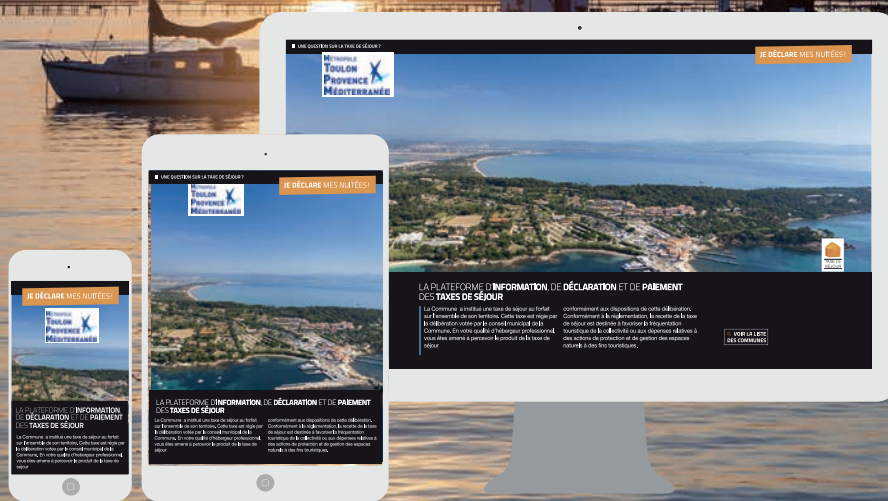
UNE QUESTION SUR LA TAXE DE SÉJOUR ?

MÉTROPOLE TOULON PROVENCE MÉDITERRANÉE

JE DÉCLARE MES NUITÉES !

LA PLATEFORME D'INFORMATION, DE DÉCLARATION ET DE PAIEMENT DES TAXES DE SÉJOUR

La Commune a institué une taxe de séjour au forfait sur l'ensemble de son territoire. Cette taxe est régie par la délibération votée par le conseil municipal de la Commune. En votre qualité d'hébergeur professionnel, vous êtes amené à percevoir le produit de la taxe de séjour

conformément aux dispositions de cette délibération. Conformément à la réglementation, la recette de la taxe de séjour est destinée à favoriser la fréquentation touristique de la collectivité ou aux dépenses relatives à des actions de protection et de gestion des espaces naturels à des fins touristiques.

VOIR LA LISTE DES COMMUNES

UNE QUESTION SUR LA TAXE DE SÉJOUR ?

MÉTROPOLE TOULON PROVENCE MÉDITERRANÉE

JE DÉCLARE MES NUITÉES !

LA PLATEFORME D'INFORMATION, DE DÉCLARATION ET DE PAIEMENT DES TAXES DE SÉJOUR

La Commune a institué une taxe de séjour au forfait sur l'ensemble de son territoire. Cette taxe est régie par la délibération votée par le conseil municipal de la Commune. En votre qualité d'hébergeur professionnel, vous êtes amené à percevoir le produit de la taxe de séjour

conformément aux dispositions de cette délibération. Conformément à la réglementation, la recette de la taxe de séjour est destinée à favoriser la fréquentation touristique de la collectivité ou aux dépenses relatives à des actions de protection et de gestion des espaces naturels à des fins touristiques.

JE DÉCLARE MES NUITÉES !

MÉTROPOLE TOULON PROVENCE MÉDITERRANÉE

LA PLATEFORME D'INFORMATION, DE DÉCLARATION ET DE PAIEMENT DES TAXES DE SÉJOUR

La Commune a institué une taxe de séjour au forfait sur l'ensemble de son territoire. Cette taxe est régie par la délibération votée par le conseil municipal de la Commune. En votre qualité d'hébergeur professionnel, vous êtes amené à percevoir le produit de la taxe de séjour